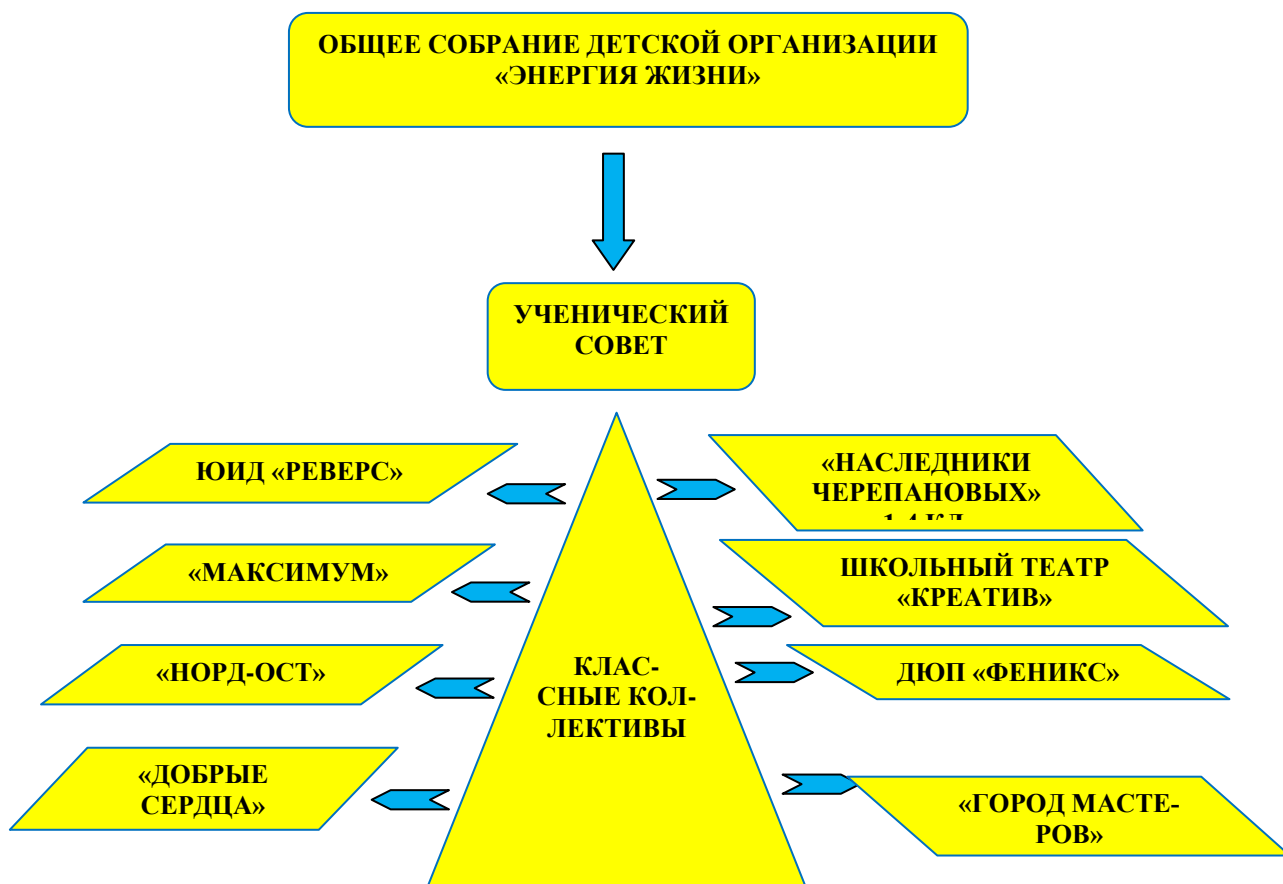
ОБЩЕЕ СОБРАНИЕ ДЕТСКОЙ ОРГАНИЗАЦИИ «ЭНЕРГИЯ ЖИЗНИ»

УЧЕНИЧЕСКИЙ СОВЕТ

ЮИД «РЕВЕРС»

«МАКСИМУМ»

«НОРД-ОСТ»

«ДОБРЫЕ СЕРДЦА»

КЛАССНЫЕ КОЛЛЕКТИВЫ

«НАСЛЕДНИКИ ЧЕРЕПАНОВЫХ» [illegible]

ШКОЛЬНЫЙ ТЕАТР «КРЕАТИВ»

ДЮП «ФЕНИКС»

«ГОРОД МАСТЕРОВ»